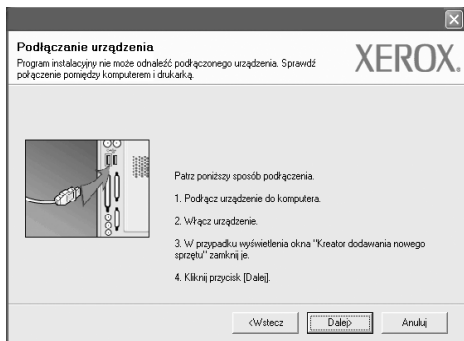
Podłączanie urządzenia

Program instalacyjny nie może odnaleźć podłączonego urządzenia. Sprawdź połączenie pomiędzy komputerem i drukarką.

XEROX.

Patrz poniższy sposób podłączenia.

1. Podłącz urządzenie do komputera.

2. Włącz urządzenie.

3. W przypadku wyświetlenia okna "Kreator dodawania nowego sprzętu" zamknij je.

4. Kliknij przycisk [Dalej].

<Wstecz Dalej> Anuluj